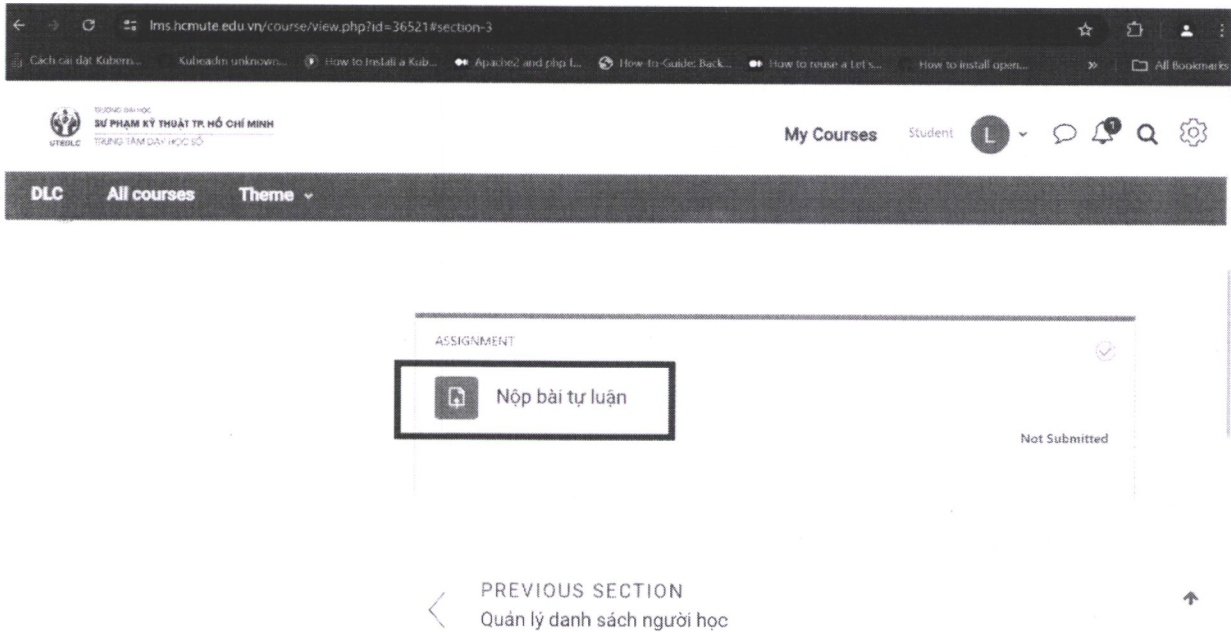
lms.hcmute.edu.vn/course/view.php?id=36521#section-3

Cách cài đặt Kubern... Kubeadm unknown... How to install a Kub... Apache2 and php I... How-to-Guide: Back... How to reuse a Let's... How to install open... » All Bookmarks

TRƯỜNG ĐẠI HỌC SƯ PHẠM KỸ THUẬT TP. HỒ CHÍ MINH
UTEDLC TRUNG TÂM DẠY HỌC SỐ

My Courses Student L 1

DLC All courses Theme

ASSIGNMENT

Nộp bài tự luận

Not Submitted

PREVIOUS SECTION
Quản lý danh sách người học